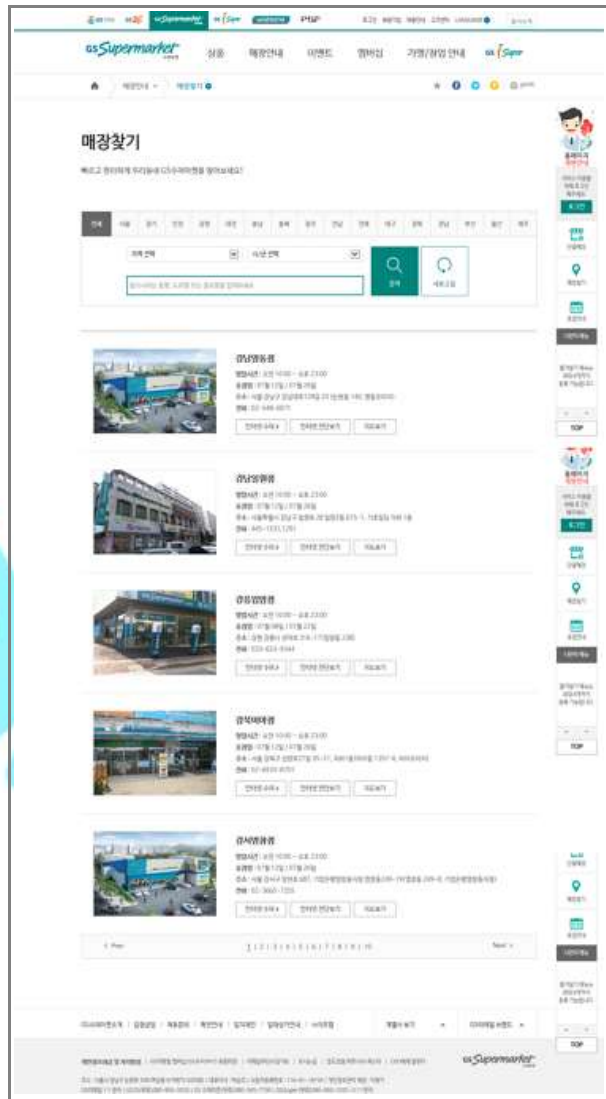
GS Supermarket

상품 매장안내 이벤트 멤버십 가맹/창업 안내

매장찾기

빠르고 정확하게 우리동네 GS수퍼마켓을 찾아보세요!

전체

검색 새로고침

강남맹동점

강남점

강동점

강북점

강서점

TOP

TOP

TOP

< Prev 1 2 3 4 5 6 7 8 9 10 Next >

GS Supermarket